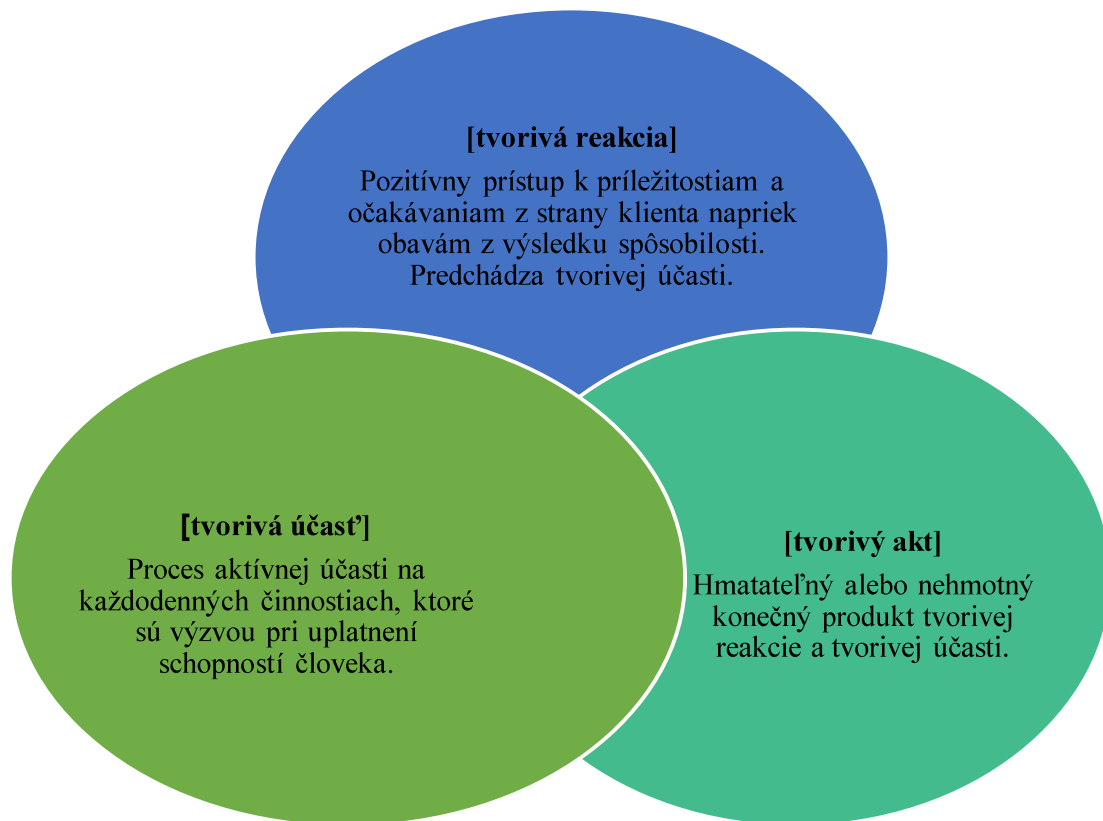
[tvorivá reakcia]

Pozitívny prístup k príležitostiam a očakávaniam z strany klienta napriek obavám z výsledku spôsobilosti. Predchádza tvorivej účasti.

[tvorivá účasť]

Proces aktívnej účasti na každodenných činnostiach, ktoré sú výzvou pri uplatnení schopností človeka.

[tvorivý akt]

Hmatateľný alebo nehmotný konečný produkt tvorivej reakcie a tvorivej účasti.